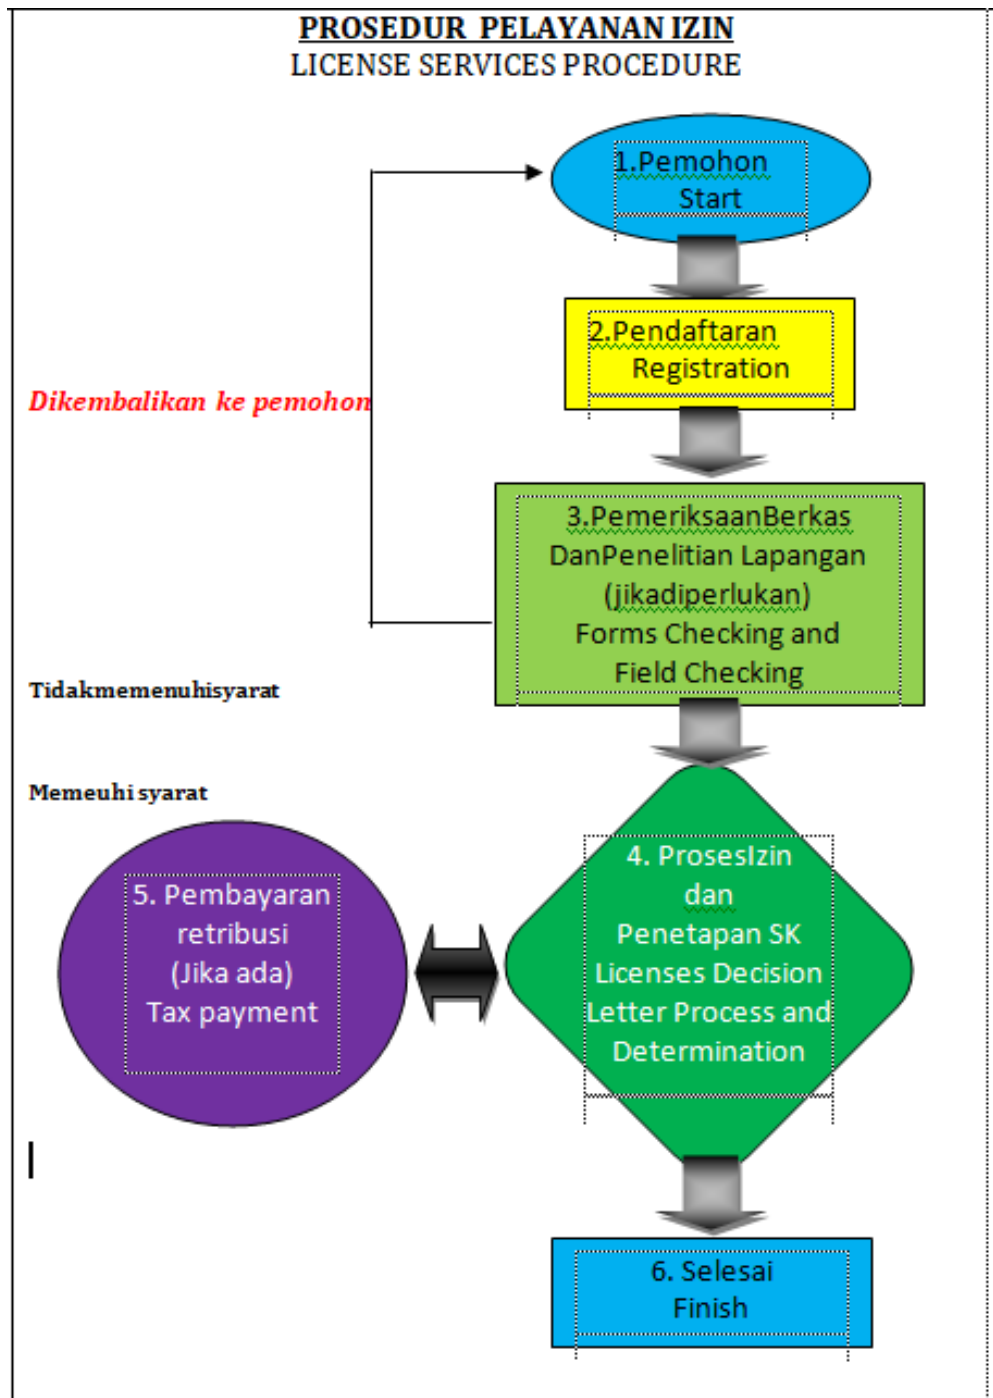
PROSEDUR PELAYANAN IZIN
LICENSE SERVICES PROCEDURE

1.Pemohon
Start

2.Pendaftaran
Registration

Dikembalikan ke pemohon

3.PemeriksaanBerkas DanPenelitian Lapangan (jikadiperlukan)
Forms Checking and Field Checking

Tidakmemenuhisyarat

Memeuhi syarat

5. Pembayaran retribusi (Jika ada)
Tax payment

4. ProsesIzin dan Penetapan SK
Licenses Decision Letter Process and Determination

6. Selesai
Finish